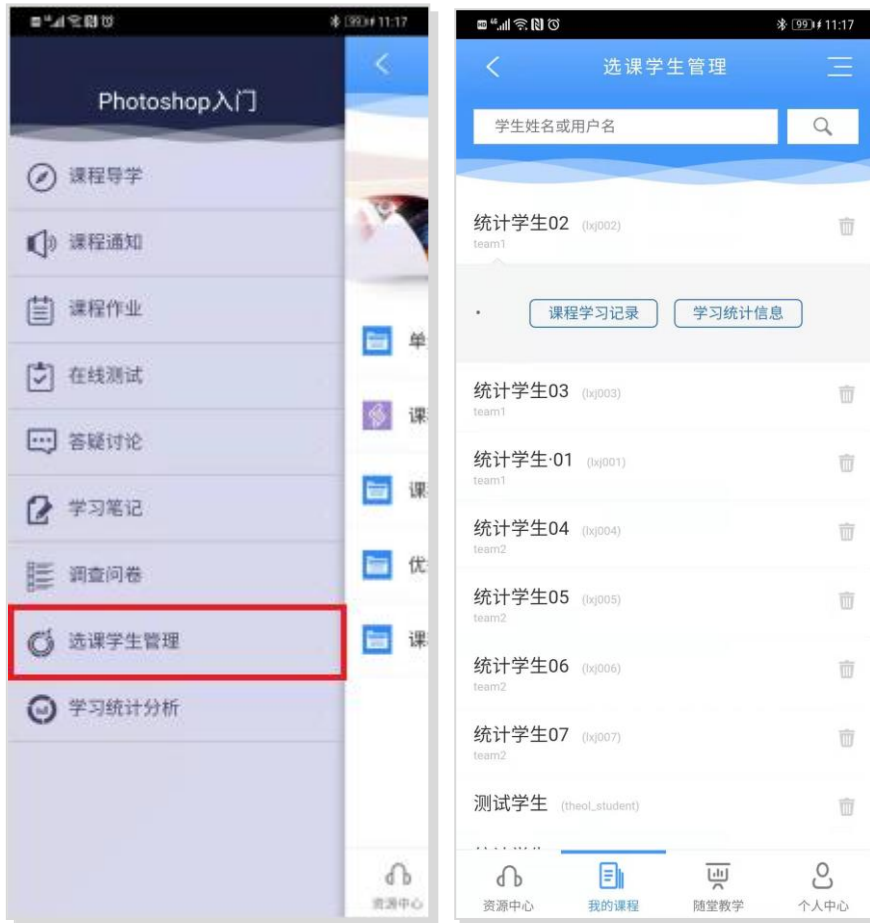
99 11:17

Photoshop入门

课程导学
课程通知
课程作业
在线测试
答疑讨论
学习笔记
调查问卷
选课学生管理
学习统计分析

单
课
课
优
课

资源中心

99 11:17

选课学生管理

学生姓名或用户名

统计学生02 (lxj002)
team1

·
课程学习记录
学习统计信息

统计学生03 (lxj003)
team1

统计学生·01 (lxj001)
team1

统计学生04 (lxj004)
team2

统计学生05 (lxj005)
team2

统计学生06 (lxj006)
team2

统计学生07 (lxj007)
team2

测试学生 (theol_student)

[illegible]

资源中心
我的课程
随堂教学
个人中心